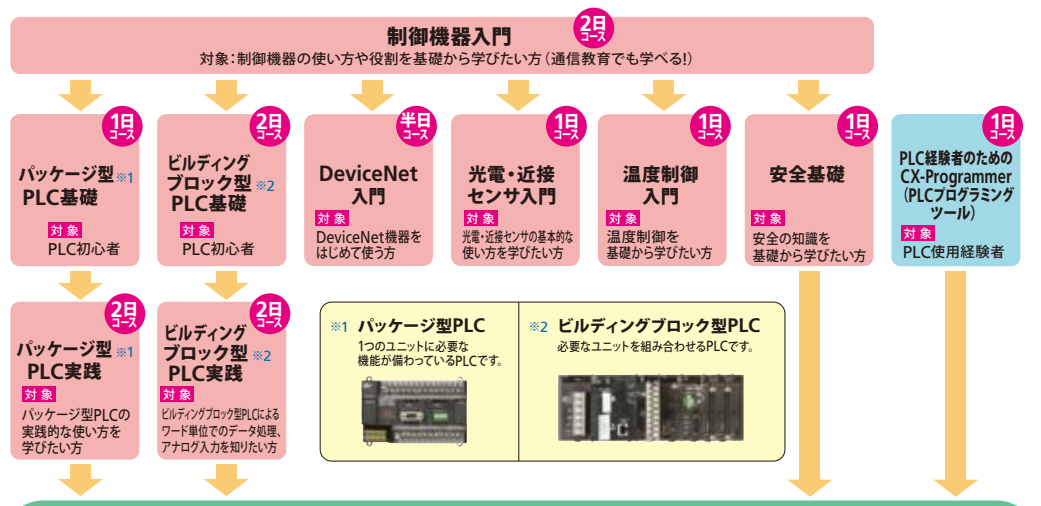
制御機器入門
2日コース
対象：制御機器の使い方や役割を基礎から学びたい方（通信教育でも学べる!）

1日コース
パッケージ型※1 PLC基礎
対象
PLC初心者

2日コース
ビルディングブロック型※2 PLC基礎
対象
PLC初心者

半日コース
DeviceNet入門
対象
DeviceNet機器をはじめて使う方

1日コース
光電・近接センサ入門
対象
光電・近接センサの基本的な使い方を学びたい方

1日コース
温度制御入門
対象
温度制御を基礎から学びたい方

1日コース
安全基礎
対象
安全の知識を基礎から学びたい方

1日コース
PLC経験者のためのCX-Programmer（PLCプログラミングツール）
対象
PLC使用経験者

2日コース
パッケージ型※1 PLC実践
対象
パッケージ型PLCの実践的な使い方を学びたい方

2日コース
ビルディングブロック型※2 PLC実践
対象
ビルディングブロック型PLCによるワード単位でのデータ処理、アナログ入力を知りたい方

※1 パッケージ型PLC
1つのユニットに必要な機能が備わっているPLCです。

※2 ビルディングブロック型PLC
必要なユニットを組み合わせるPLCです。